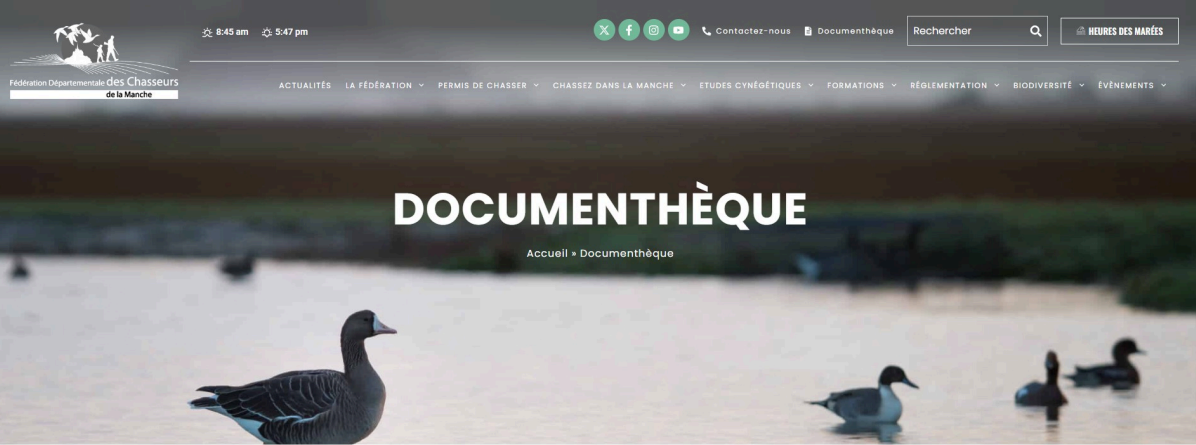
Fédération Départementale des Chasseurs de la Manche

8:45 am 5:47 pm

Contactez-nous Documenthèque

Rechercher

HEURES DES MARÉES

ACTUALITÉS LA FÉDÉRATION PERMIS DE CHASSER CHASSEZ DANS LA MANCHE ETUDES CYNÉGÉTIQUES FORMATIONS RÉGLEMENTATION BIODIVERSITÉ ÉVÈNEMENTS

DOCUMENTHÈQUE

Accueil » Documenthèque